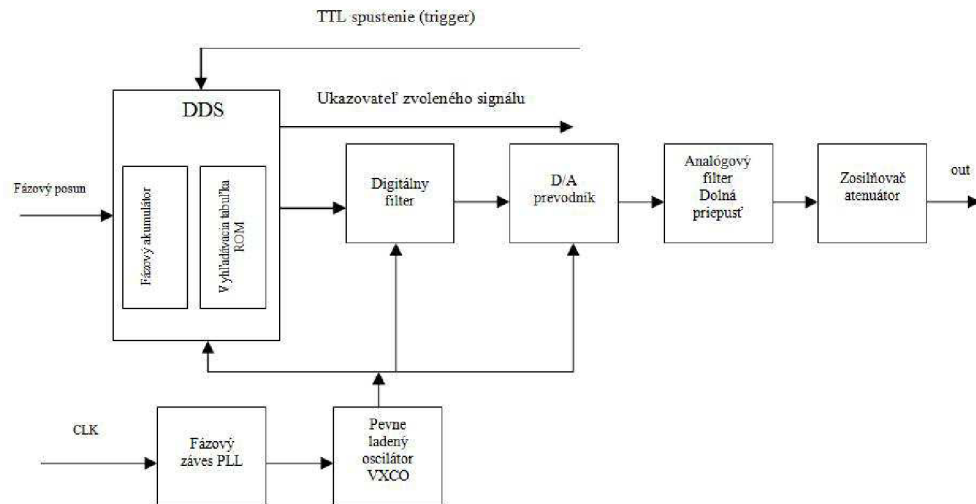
TTL spustenie (trigger)

DDS

Ukazovateľ zvoleného signálu

Fázový posun

Fázový akumulátor

Vyhľadávacia tabuľka ROM

Digitálny filter

D/A prevodník

Analógový filter Dolná priepusť

Zosilňovač atenuátor

out

CLK

Fázový záves PLL

Pevne ladený oscilátor VXCO